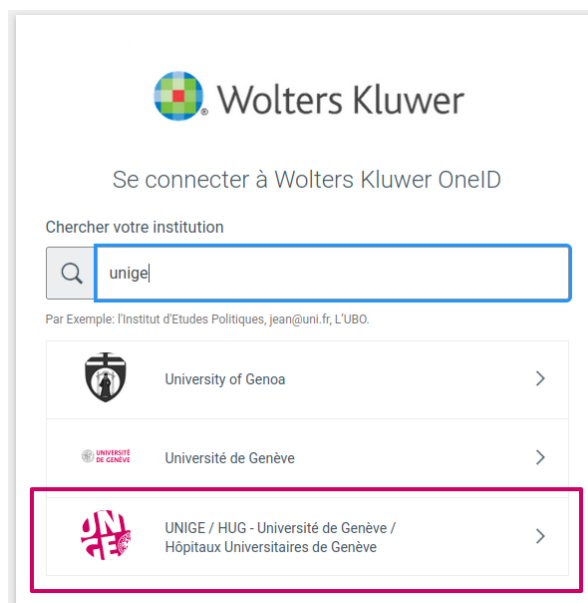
Wolters Kluwer

Se connecter à Wolters Kluwer OneID

Chercher votre institution

unige

Par Exemple: l'Institut d'Etudes Politiques, jean@uni.fr, L'UBO.

University of Genoa

UNIVERSITÉ DE GENÈVE

Université de Genève

UNI GE

UNIGE / HUG - Université de Genève / Hôpitaux Universitaires de Genève